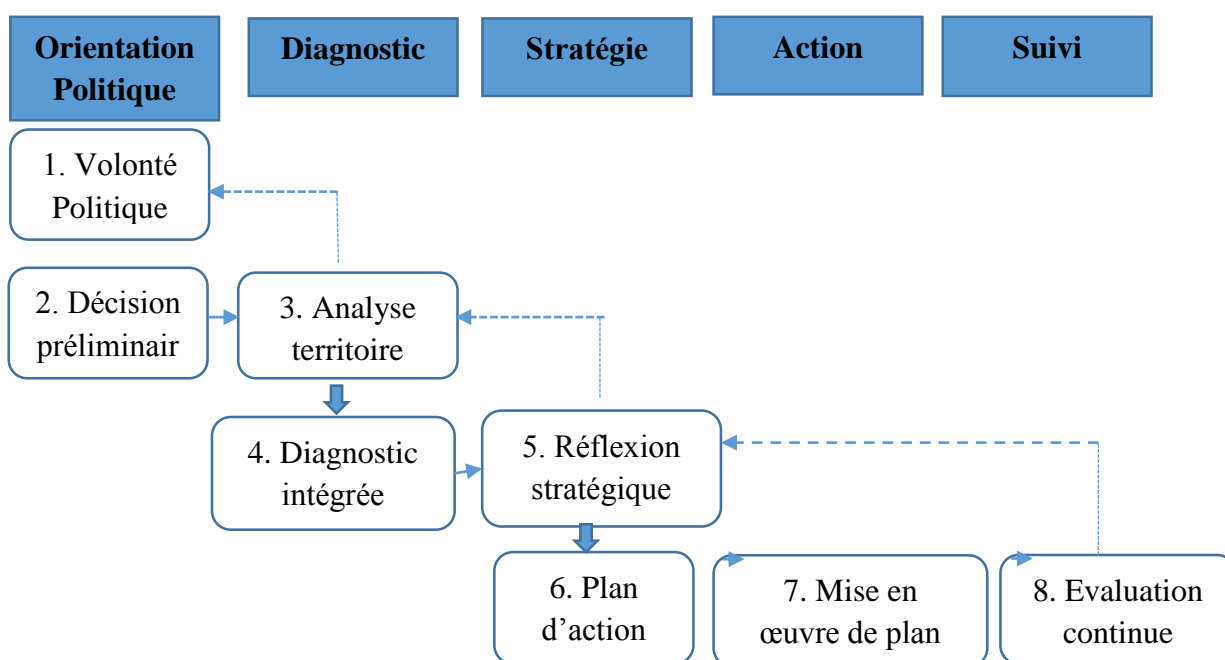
Orientation Politique

Diagnostic

Stratégie

Action

Suivi

1. Volonté Politique

2. Décision préliminair

3. Analyse territoire

4. Diagnostic intégrée

5. Réflexion stratégique

6. Plan d'action

7. Mise en œuvre de plan

8. Evaluation continue